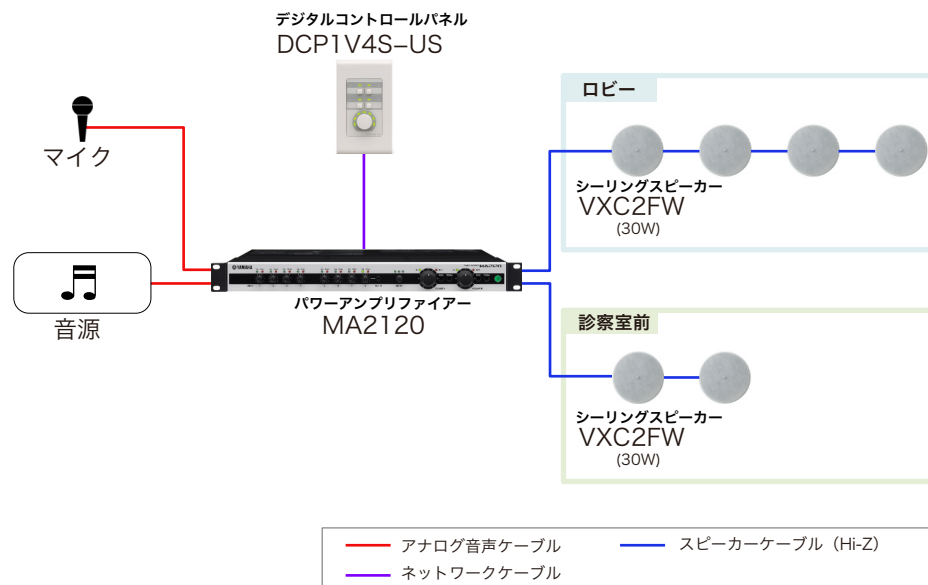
デジタルコントロールパネル
DCP1V4S–US

マイク

音源

パワーアンプリファイアー
MA2120

ロビー

シーリングスピーカー
VXC2FW
(30W)

診察室前

シーリングスピーカー
VXC2FW
(30W)

アナログ音声ケーブル
スピーカーケーブル（Hi-Z）
ネットワークケーブル